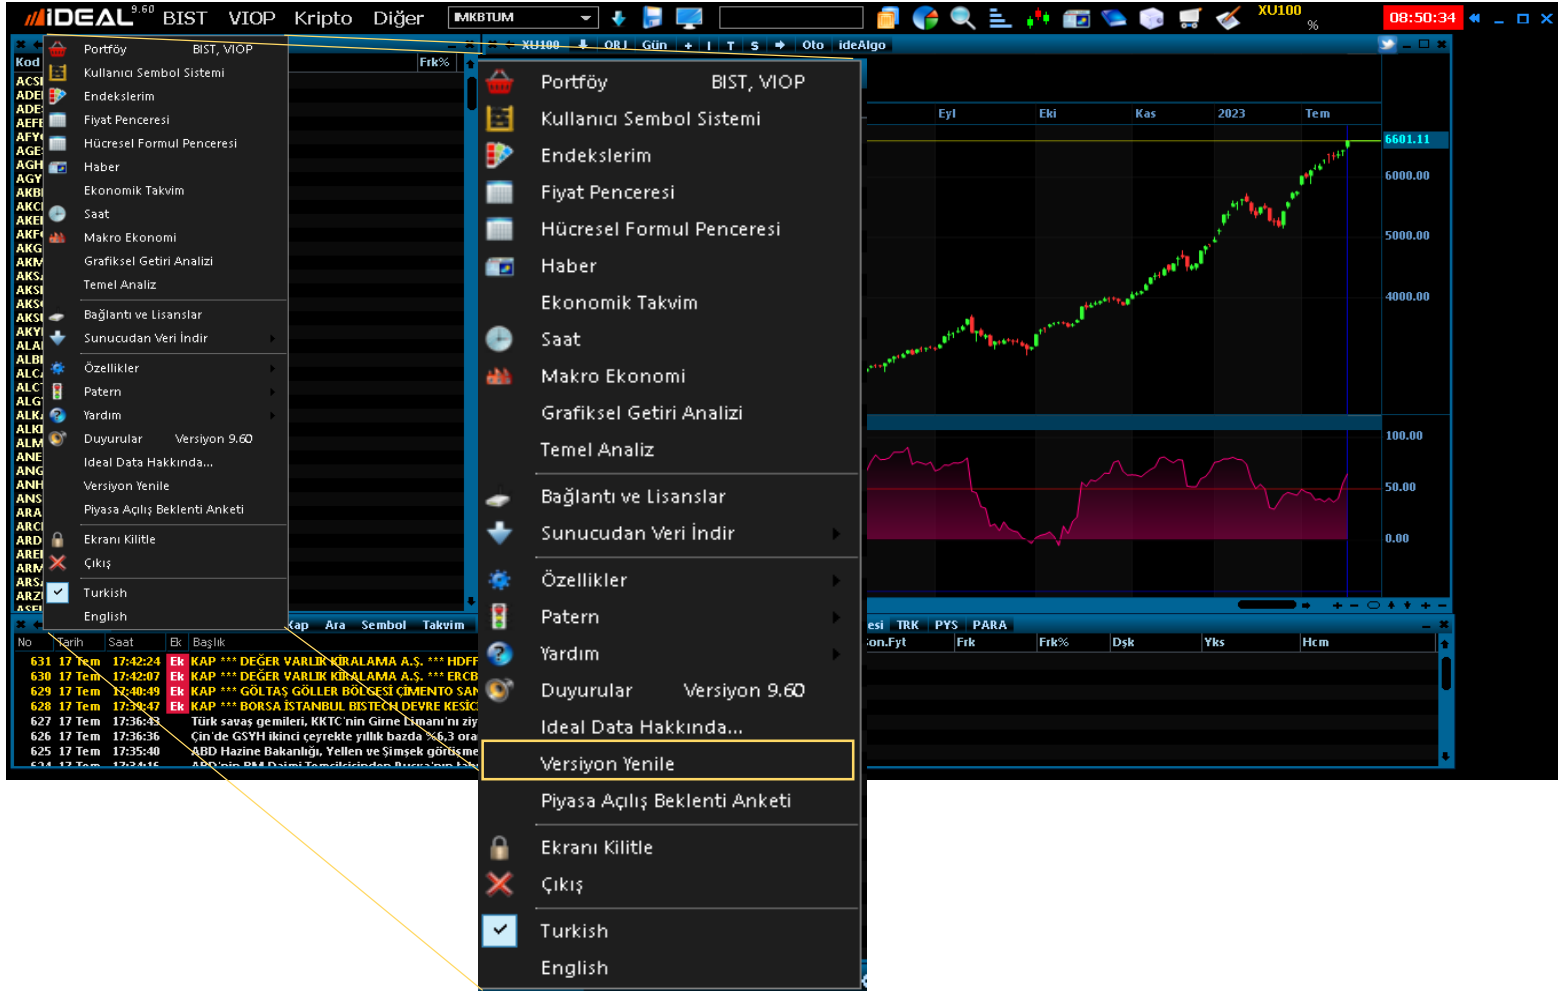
iDEAL 9.60 BIST VIOP Kripto Diğer IMKBTUM XU100 % 08:50:34

Kod Frk%

ACSI ADE ADE AEFE AFY AGE AGH AGY AKBI AKCI AKEI AKF AKG AKM AKS AKSI AKS AKSI AKY ALAI ALBI ALC ALC ALG ALK ALKI ALM ANE ANG ANH ANS ARA ARC ARD ARE ARM ARS ARZ

Portföy BIST, VIOP
Kullanıcı Sembol Sistemi
Endekslerim
Fiyat Penceresi
Hücresel Formul Penceresi
Haber
Ekonomik Takvim
Saat
Makro Ekonomi
Grafiksel Getiri Analizi
Temel Analiz
Bağlantı ve Lisanslar
Sunucudan Veri İndir
Özellikler
Patern
Yardım
Duyurular Versiyon 9.60
Ideal Data Hakkında...
Versiyon Yenile
Piyasa Açılış Beklenti Anketi
Ekranı Kilitle
Çıkış
Turkish
English

XU100 OBJ Gün + I T S Oto ideAlgo

Eyl Eki Kas 2023 Tem

6601.11
6000.00
5000.00
4000.00
100.00
50.00
0.00

Kap Ara Sembol Takvim

No Tarih Saat Ek Başlık

| 631 | 17 Tem | 17:42:24 | Ek | KAP *** DEĞER VARLIK KİRALAMA A.Ş. *** HDFF |
|---|---|---|---|---|
| 630 | 17 Tem | 17:42:07 | Ek | KAP *** DEĞER VARLIK KİRALAMA A.Ş. *** ERCB |
| 629 | 17 Tem | 17:40:49 | Ek | KAP *** GÖLTAŞ GÖLLER BÖLGESİ ÇİMENTO SAN |
| 628 | 17 Tem | 17:39:47 | Ek | KAP *** BORSA İSTANBUL BISTECH DEVRE KESİC |
| 627 | 17 Tem | 17:36:43 | | Türk savaş gemileri, KKTC'nin Girne Limanı'nı ziy |
| 626 | 17 Tem | 17:36:36 | | Çin'de GSYH ikinci çeyrekte yıllık bazda %6.3 ora |
| 625 | 17 Tem | 17:35:40 | | ABD Hazine Bakanlığı, Yellen ve Şimşek görüşme |

esi TRK PYS PARA
on.Fyt Frk Frk% Dşk Yks Hcm

Portföy BIST, VIOP
Kullanıcı Sembol Sistemi
Endekslerim
Fiyat Penceresi
Hücresel Formul Penceresi
Haber
Ekonomik Takvim
Saat
Makro Ekonomi
Grafiksel Getiri Analizi
Temel Analiz
Bağlantı ve Lisanslar
Sunucudan Veri İndir
Özellikler
Patern
Yardım
Duyurular Versiyon 9.60
Ideal Data Hakkında...
Versiyon Yenile
Piyasa Açılış Beklenti Anketi
Ekranı Kilitle
Çıkış
Turkish
English